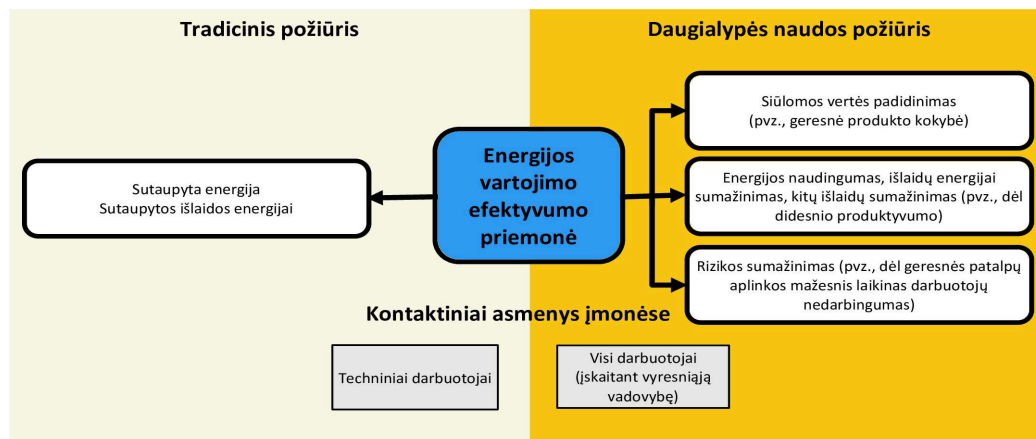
Tradicinis požiūris

Daugialypės naudos požiūris

Sutaupyta energija
Sutaupytos išlaidos energijai

Energijos vartojimo efektyvumo priemonė

Siūlomos vertės padidinimas (pvz., geresnė produkto kokybė)

Energijos naudingumas, išlaidų energijai sumažinimas, kitų išlaidų sumažinimas (pvz., dėl didesnio produktyvumo)

Rizikos sumažinimas (pvz., dėl geresnės patalpų aplinkos mažesnis laikinas darbuotojų nedarbingumas)

Kontaktiniai asmenys įmonėse

Techniniai darbuotojai

Visi darbuotojai (įskaitant vyresniąją vadovybę)